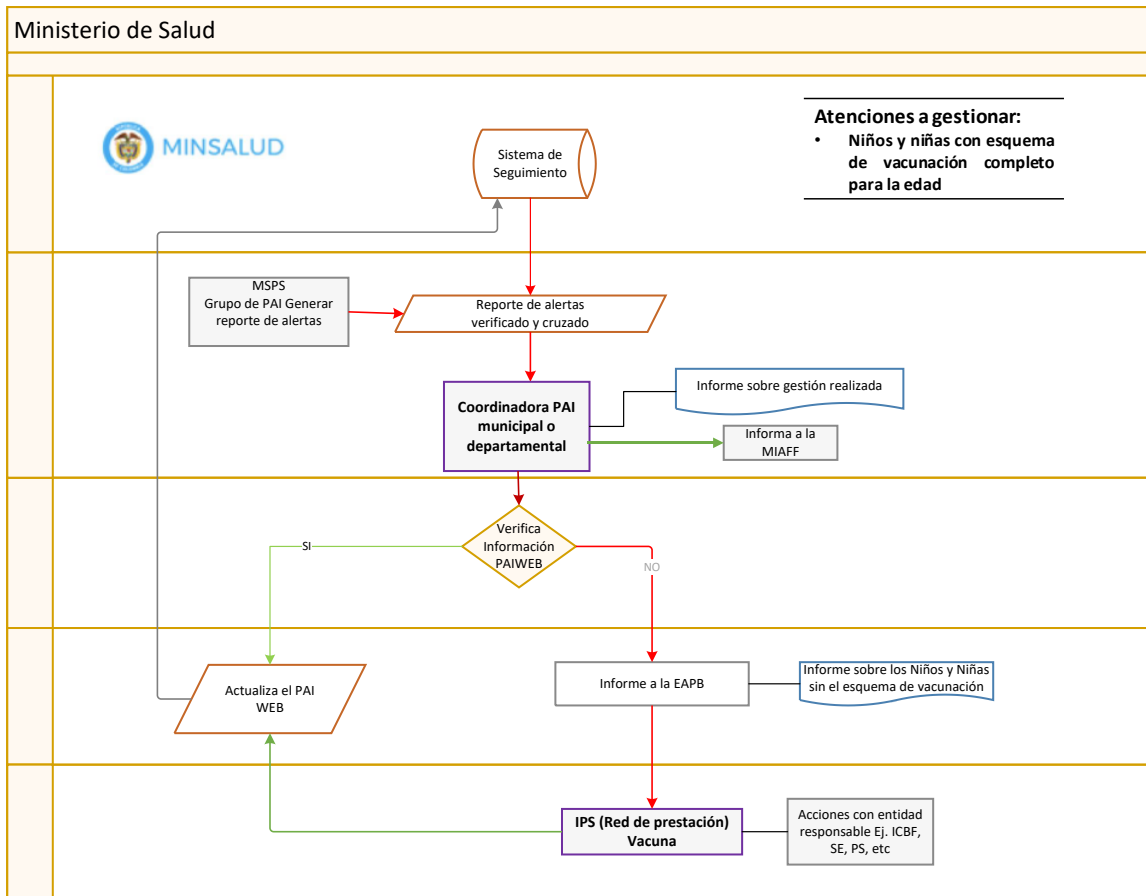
Ministerio de Salud

MINSALUD

Atenciones a gestionar:
• Niños y niñas con esquema de vacunación completo para la edad

Sistema de Seguimiento

MSPS
Grupo de PAI Generar reporte de alertas

Reporte de alertas verificado y cruzado

Coordinadora PAI municipal o departamental

Informe sobre gestión realizada

Informa a la MIAFF

Verifica Información PAIWEB

SI

NO

Actualiza el PAI WEB

Informe a la EAPB

Informe sobre los Niños y Niñas sin el esquema de vacunación

IPS (Red de prestación) Vacuna

Acciones con entidad responsable Ej. ICBF, SE, PS, etc